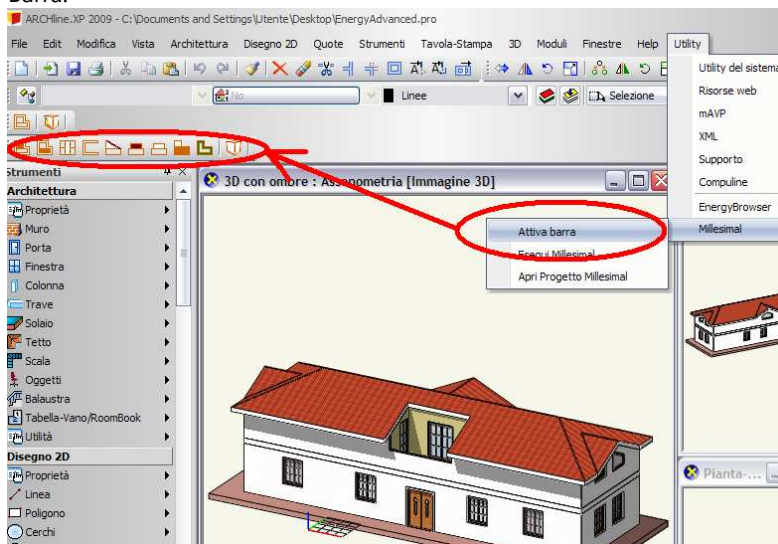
Barra.

ARCHline.XP 2009 - C:\Documents and Settings\Utente\Desktop\EnergyAdvanced.pro

File Edit Modifica Vista Architettura Disegno 2D Quote Strumenti Tavola-Stampa 3D Moduli Finestre Help Utility

No
Linee
Selezione

Strumenti
Architettura
Proprietà
Muro
Porta
Finestra
Colonna
Trave
Solaio
Tetto
Scala
Oggetti
Balaustra
Tabella-Vano/RoomBook
Utilità
Disegno 2D
Proprietà
Linea
Poligono
Cerchi

3D con ombre : Assonometria [Immagine 3D]

Utility del sistema
Risorse web
mAVP
XML
Supporto
Compuline
EnergyBrowser
Millesimal

Attiva barra
Esegui Millesimal
Apri Progetto Millesimal

Pianta-...